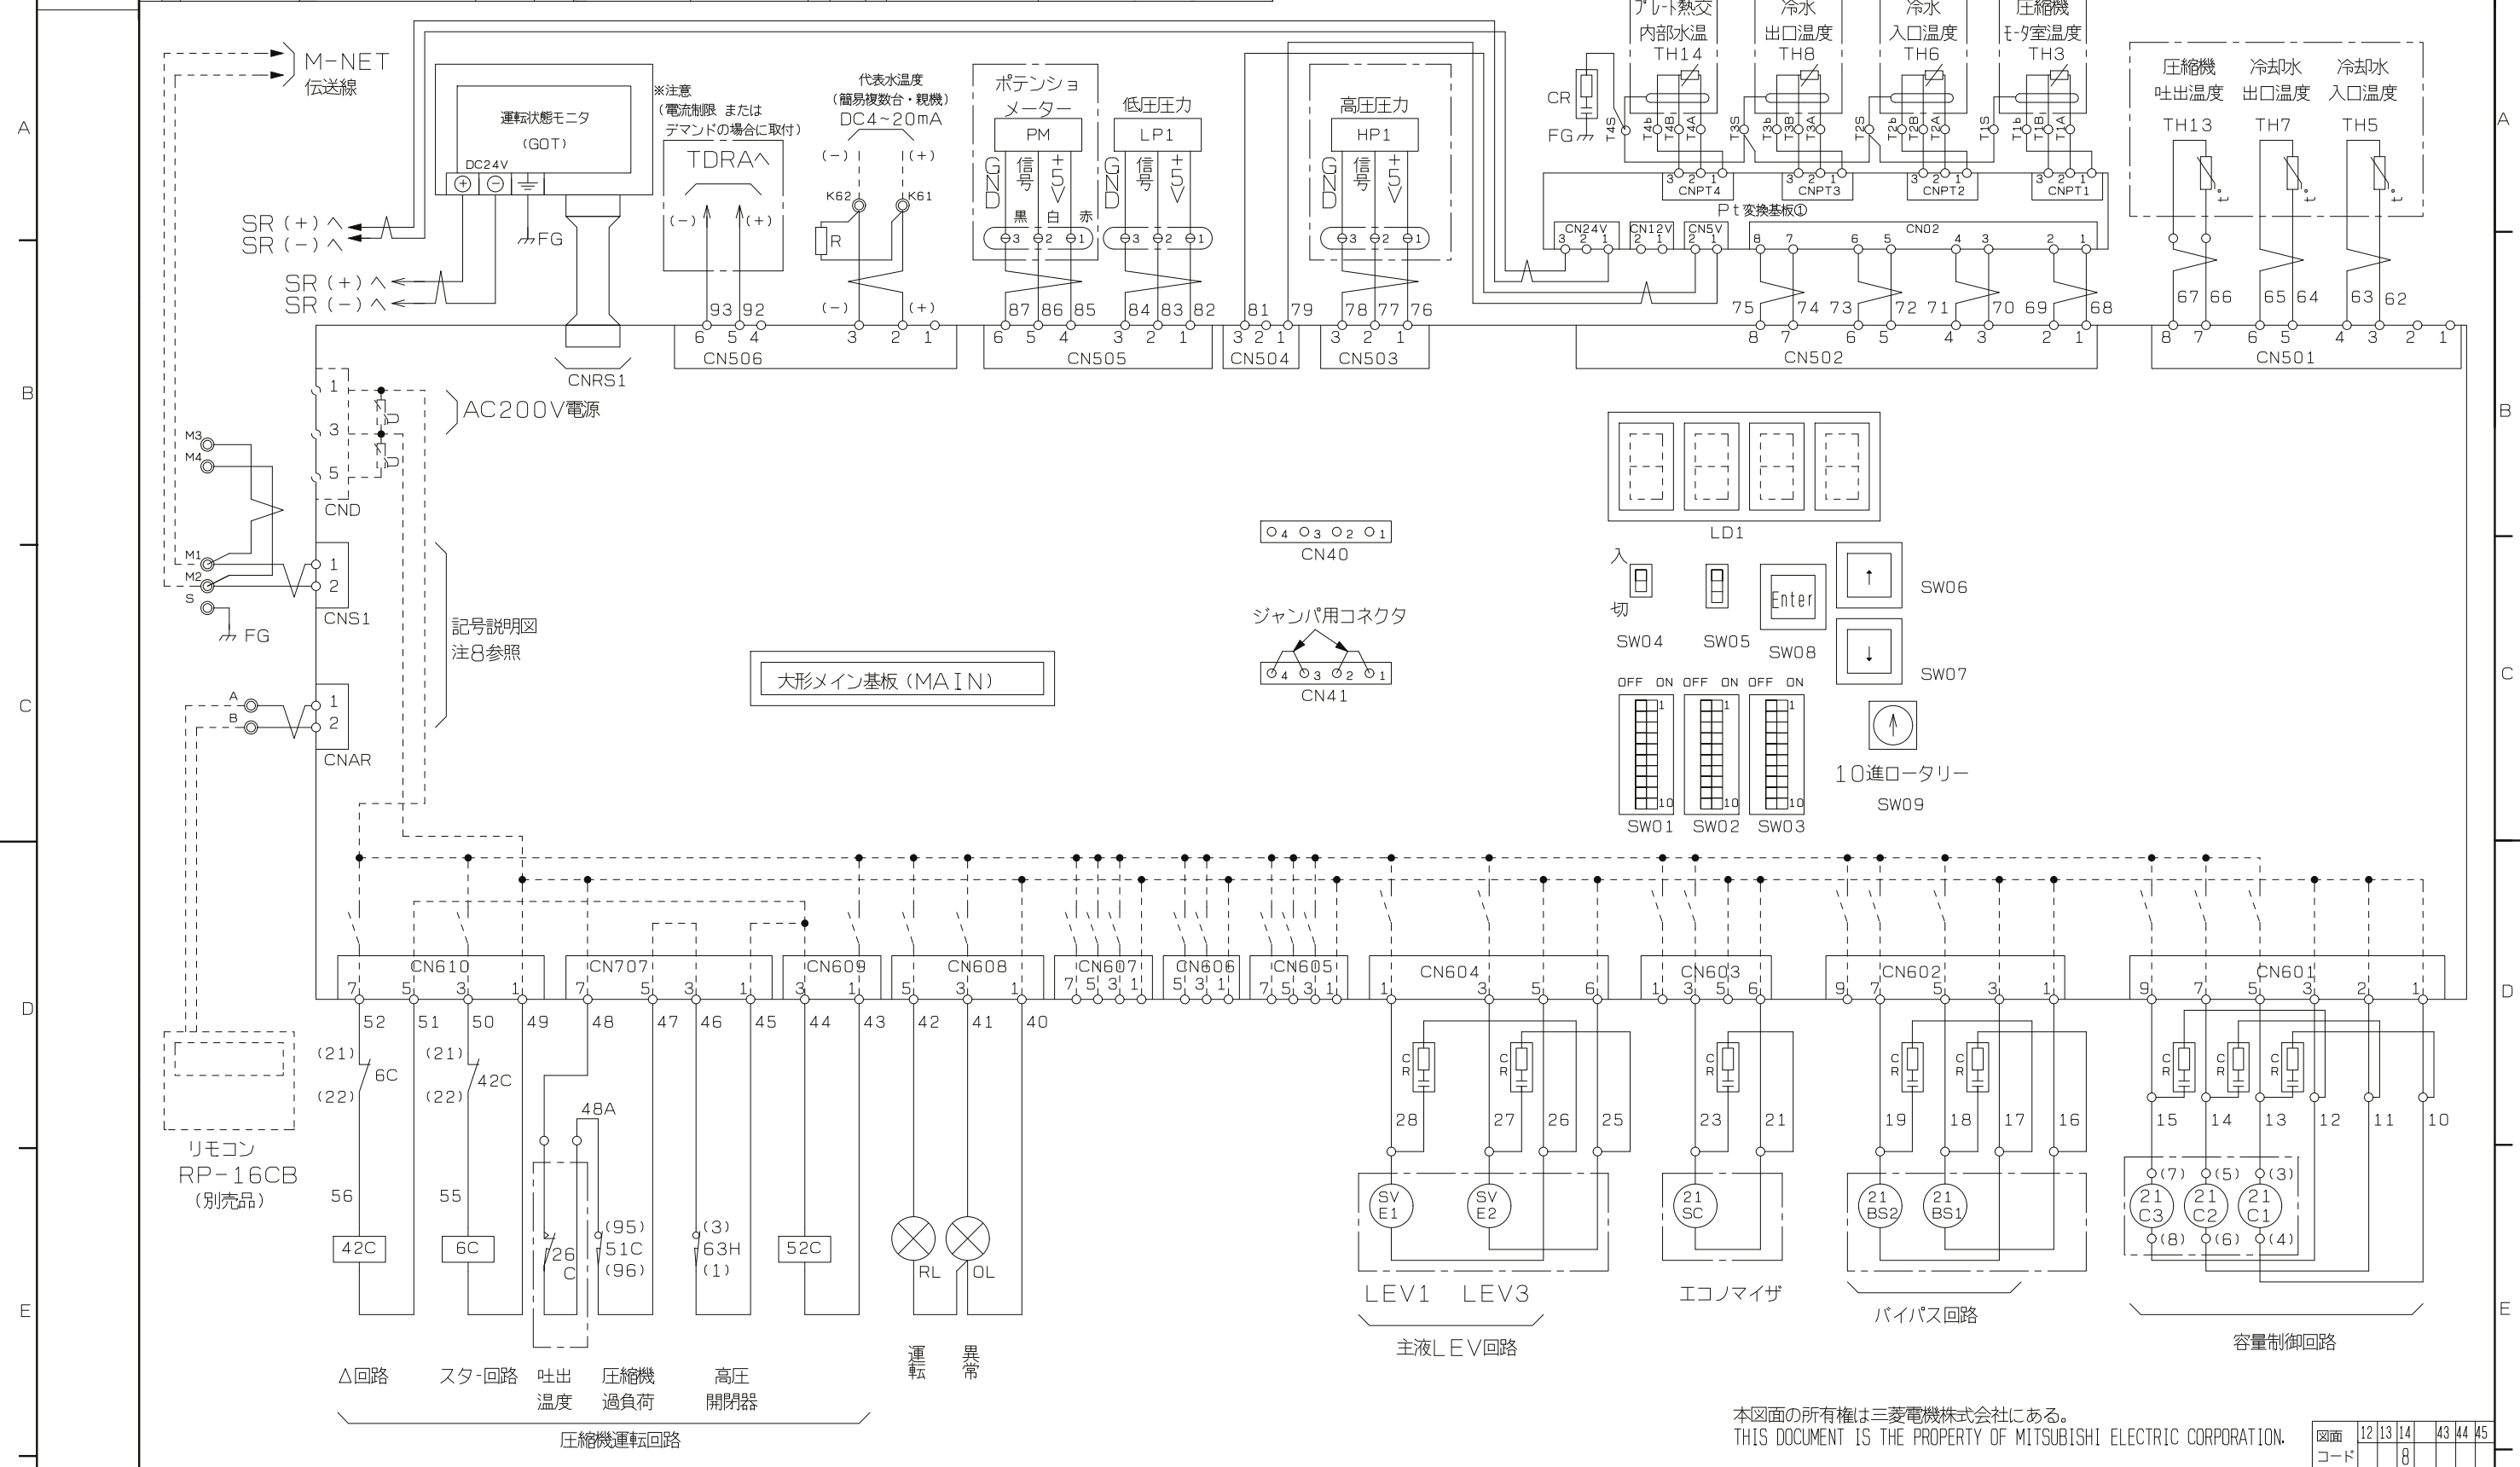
A
B
C
D
E

M-NET
伝送線

運転状態モニタ
(GOT)
DC24V

※注意
(電流制限 または
デマンドの場合に取付)
TDRA∧
(−) (+)

代表水温度
(簡易複数台・親機)
DC4~20mA
(−) (+)
K62 K61
R
(−) (+)

ポテンショ
メーター
PM
GND 信号 +5V
黒 白 赤
3 2 1

低圧圧力
LP1
GND 信号 +5V
3 2 1

高圧圧力
HP1
GND 信号 +5V
3 2 1

CR
FG

プレート熱交
内部水温
TH14

冷水
出口温度
TH8

冷水
入口温度
TH6

圧縮機
モータ室温度
TH3

T4S T4b T4B T4A T3S T3b T3B T3A T2S T2b T2B T2A T1S T1b T1B T1A
3 2 1 CNPT4
3 2 1 CNPT3
3 2 1 CNPT2
3 2 1 CNPT1
Pt変換基板①
CN24V 3 2 1
CN12V 2 1
CN5V 2 1
CN02 8 7 6 5 4 3 2 1

圧縮機
吐出温度
TH13

冷却水
出口温度
TH7

冷却水
入口温度
TH5

SR (+) ∧
SR (−) ∧
FG
SR (+) ∧
SR (−) ∧

93 92
6 5 4
CN506
3 2 1
87 86 85
6 5 4
CN505
84 83 82
3 2 1
81 79
3 2 1
CN504
78 77 76
3 2 1
CN503
75 74 73 72 71 70 69 68
8 7 6 5 4 3 2 1
CN502
67 66 65 64 63 62
8 7 6 5 4 3 2 1
CN501

CNRS1

1
3
5
CND
AC200V電源

M3
M4
M1
M2
S
FG
1
2
CNS1

記号説明図
注8参照

A
B
1
2
CNAR

LD1

O4 O3 O2 O1
CN40

ジャンパ用コネクタ
4 3 2 1
CN41

大形メイン基板(MAIN)

入
切
SW04
SW05
Enter
SW08
↑
SW06
↓
SW07

OFF ON OFF ON OFF ON
1 10 1 10 1 10
SW01 SW02 SW03

10進ロータリー
SW09

CN610
7 5 3 1
CN707
7 5 3 1
CN609
3 1
CN608
5 3 1
CN607
7 5 3 1
CN606
5 3 1
CN605
7 5 3 1
CN604
1 3 5 6
CN603
1 3 5 6
CN602
9 7 5 3 1
CN601
9 7 5 3 2 1

52 51 50 49 48 47 46 45 44 43 42 41 40

(21)
6C
(22)
(21)
42C
(22)
48A

リモコン
RP-16CB
(別売品)

56 55
42C 6C
26C
(95)
51C
(96)
(3)
63H
(1)
52C
RL OL

Δ回路 スタ-回路 吐出温度 圧縮機過負荷 高圧開閉器
圧縮機運転回路
運転 異常

CR 28 27 26 25
SV E1
SV E2
LEV1 LEV3
主液LEV回路

CR 23 21
21 SC
エコノマイザ

CR 19 18 17 16
21 BS2
21 BS1
バイパス回路

CR 15 14 13 12 11 10
(7) (5) (3)
21 C3
21 C2
21 C1
(8) (6) (4)
容量制御回路

本図面の所有権は三菱電機株式会社にある。
THIS DOCUMENT IS THE PROPERTY OF MITSUBISHI ELECTRIC CORPORATION.

| 図面コード | 12 | 13 | 14 | | 43 | 44 | 45 |
|---|---|---|---|---|---|---|---|
| | | | 8 | | | | |